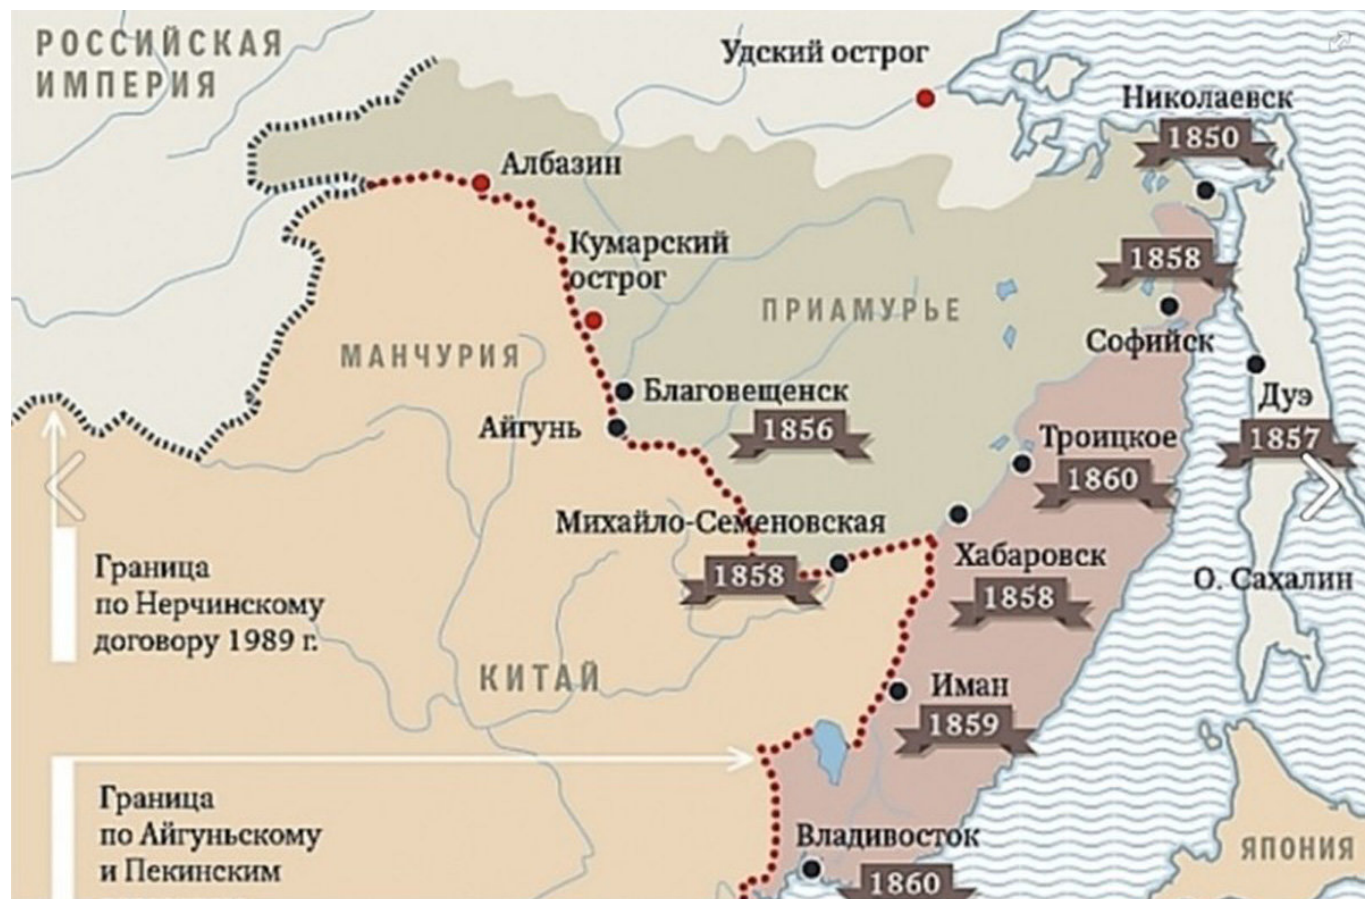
РОССИЙСКАЯ ИМПЕРИЯ

Удский острог

Николаевск
1850

Албазин

Кумарский острог

1858

ПРИАМУРЬЕ

Софийск

МАНЧУРИЯ

Благовещенск
1856

Айгунь

Дуэ
1857

Троицкое
1860

Михайло-Семеновская
1858

Хабаровск
1858

О. Сахалин

Граница по Нерчинскому договору 1989 г.

КИТАЙ

Иман
1859

Граница по Айгуньскому и Пекинским

Владивосток
1860

ЯПОНИЯ